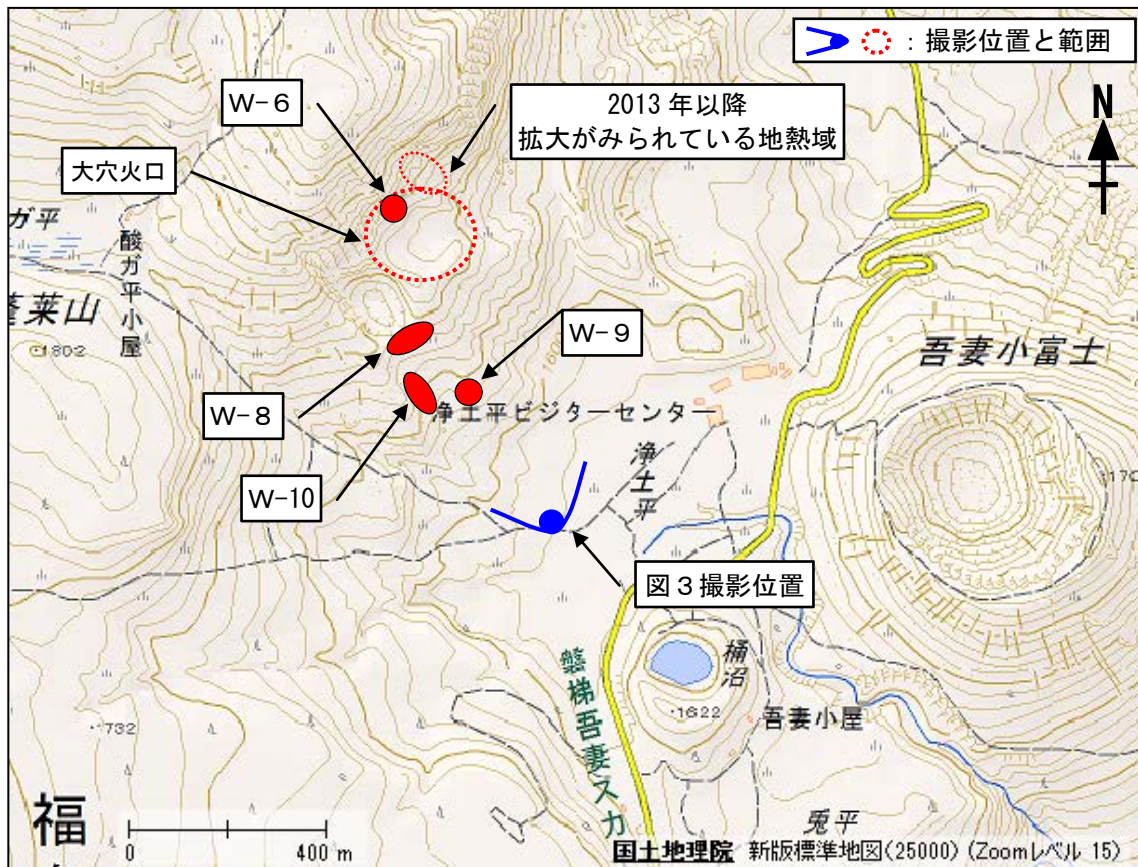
：撮影位置と範囲

N

W－6

2013 年以降
拡大がみられている地熱域

大穴火口

ガ平

酸ガ平小屋

蓬莱山

1802

W－9

W－8

浄土平ビジターセンター

吾妻小富士

1707

W-10

浄土平

図３撮影位置

磐梯吾妻スカ

桶沼

1622

吾妻小屋

1732

兎平

福

0

400 m

国土地理院 新版標準地図(25000) (Zoomレベル 15)